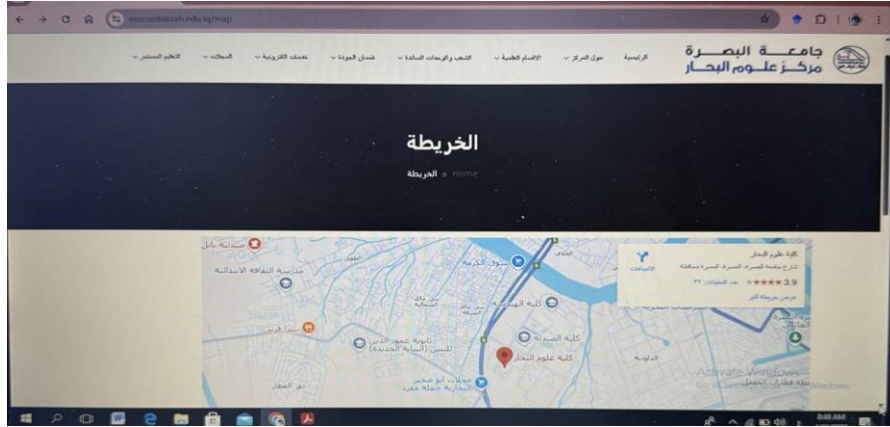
msc.uobasrah.edu.iq/map

جامعة البصرة
مركز علوم البحار

الرئيسية
حول المركز
الاقسام العلمية
الشعب والوحدات الساندة
ضمان الجودة
خدمات الكترونية
المجلات
التعليم المستمر

الخريطة

Home » الخريطة

كلية علوم البحار
شارع جامعة البصرة، البصرة، البصرة محافظة
3.9 ★★★★★ عدد المراجعات: ٢٦
الاتجاهات
عرض خريطة أكبر

صيدلية بابل
مدرسة الثقافة الابتدائية
سوق الكرمة
كلية الهندسة
كلية الصيدلة
ثانوية عمود الدين للبنين (البناية الجديدة)
كلية علوم البحار
الدلوبة
مجمع ابو صخير التجارية جملة مفرد
دور المطار

Activate Windows
Go to Settings to activate Windows.
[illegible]

8:49 AM